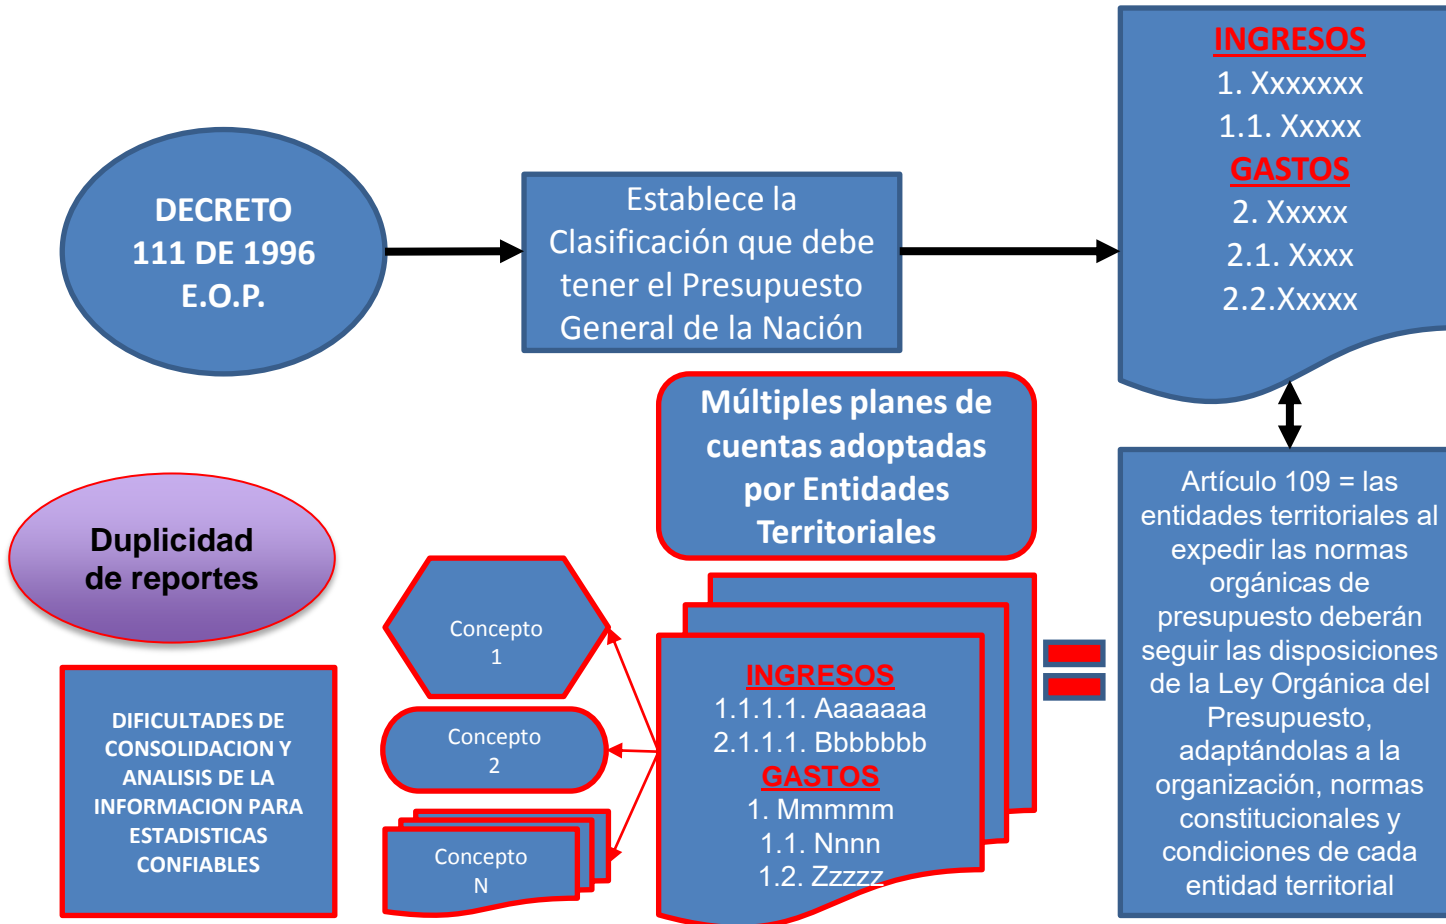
DECRETO
111 DE 1996
E.O.P.

Establece la Clasificación que debe tener el Presupuesto General de la Nación

INGRESOS
1. Xxxxxxx
1.1. Xxxxx
GASTOS
2. Xxxxx
2.1. Xxxx
2.2.Xxxxx

Múltiples planes de cuentas adoptadas por Entidades Territoriales

Artículo 109 = las entidades territoriales al expedir las normas orgánicas de presupuesto deberán seguir las disposiciones de la Ley Orgánica del Presupuesto, adaptándolas a la organización, normas constitucionales y condiciones de cada entidad territorial

Duplicidad de reportes

Concepto
1

Concepto
2

Concepto
N

INGRESOS
1.1.1.1. Aaaaaaa
2.1.1.1. Bbbbbbb
GASTOS
1. Mmmmm
1.1. Nnnn
1.2. Zzzzz

DIFICULTADES DE CONSOLIDACION Y ANALISIS DE LA INFORMACION PARA ESTADISTICAS CONFIABLES